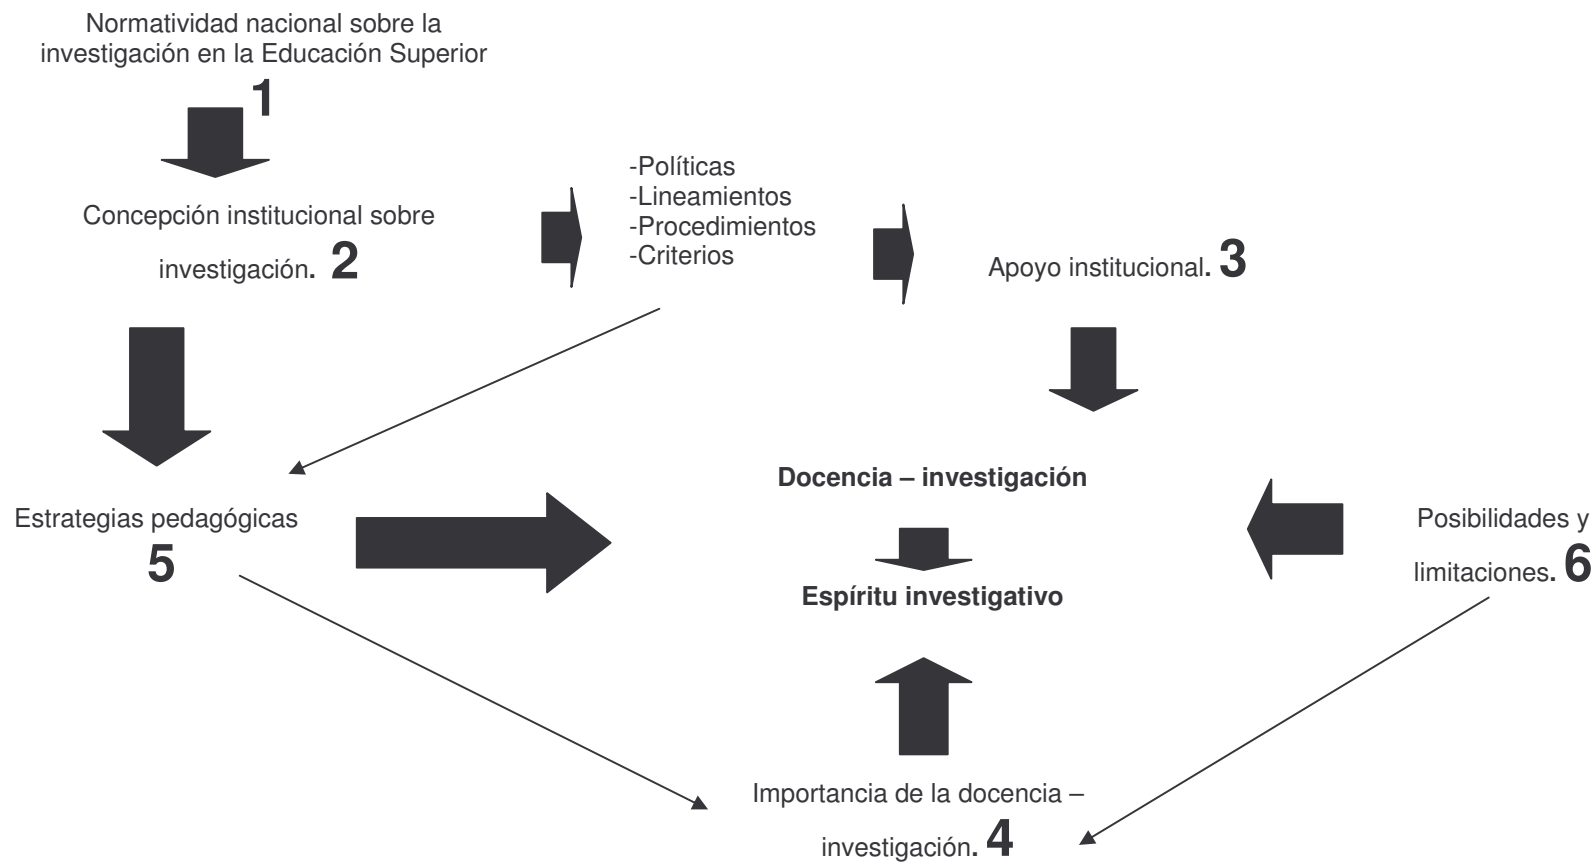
Normatividad nacional sobre la investigación en la Educación Superior

1

Concepción institucional sobre investigación. 2

-Políticas
-Lineamientos
-Procedimientos
-Criterios

Apoyo institucional. 3

Docencia – investigación

Espíritu investigativo

Estrategias pedagógicas
5

Posibilidades y limitaciones. 6

Importancia de la docencia – investigación. 4